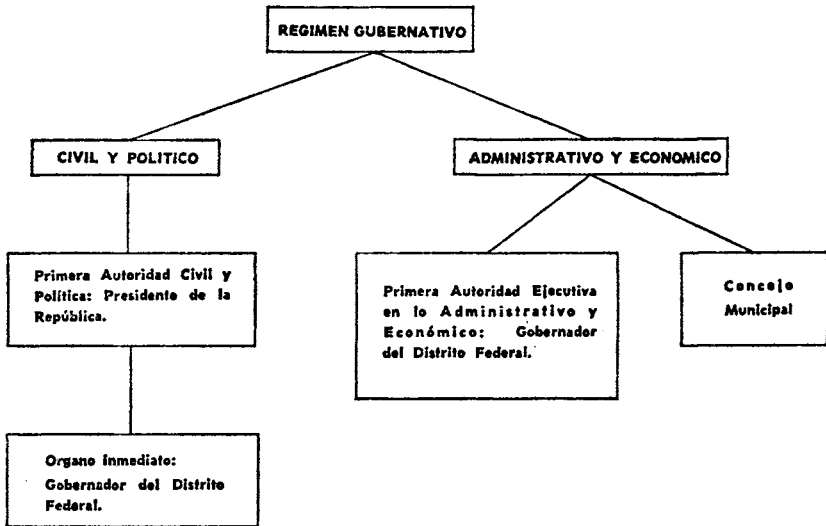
REGIMEN GUBERNATIVO

CIVIL Y POLITICO

ADMINISTRATIVO Y ECONOMICO

Primera Autoridad Civil y Política: Presidente de la República.

Primera Autoridad Ejecutiva en lo Administrativo y Económico: Gobernador del Distrito Federal.

Concejo Municipal

Organo Inmediato: Gobernador del Distrito Federal.